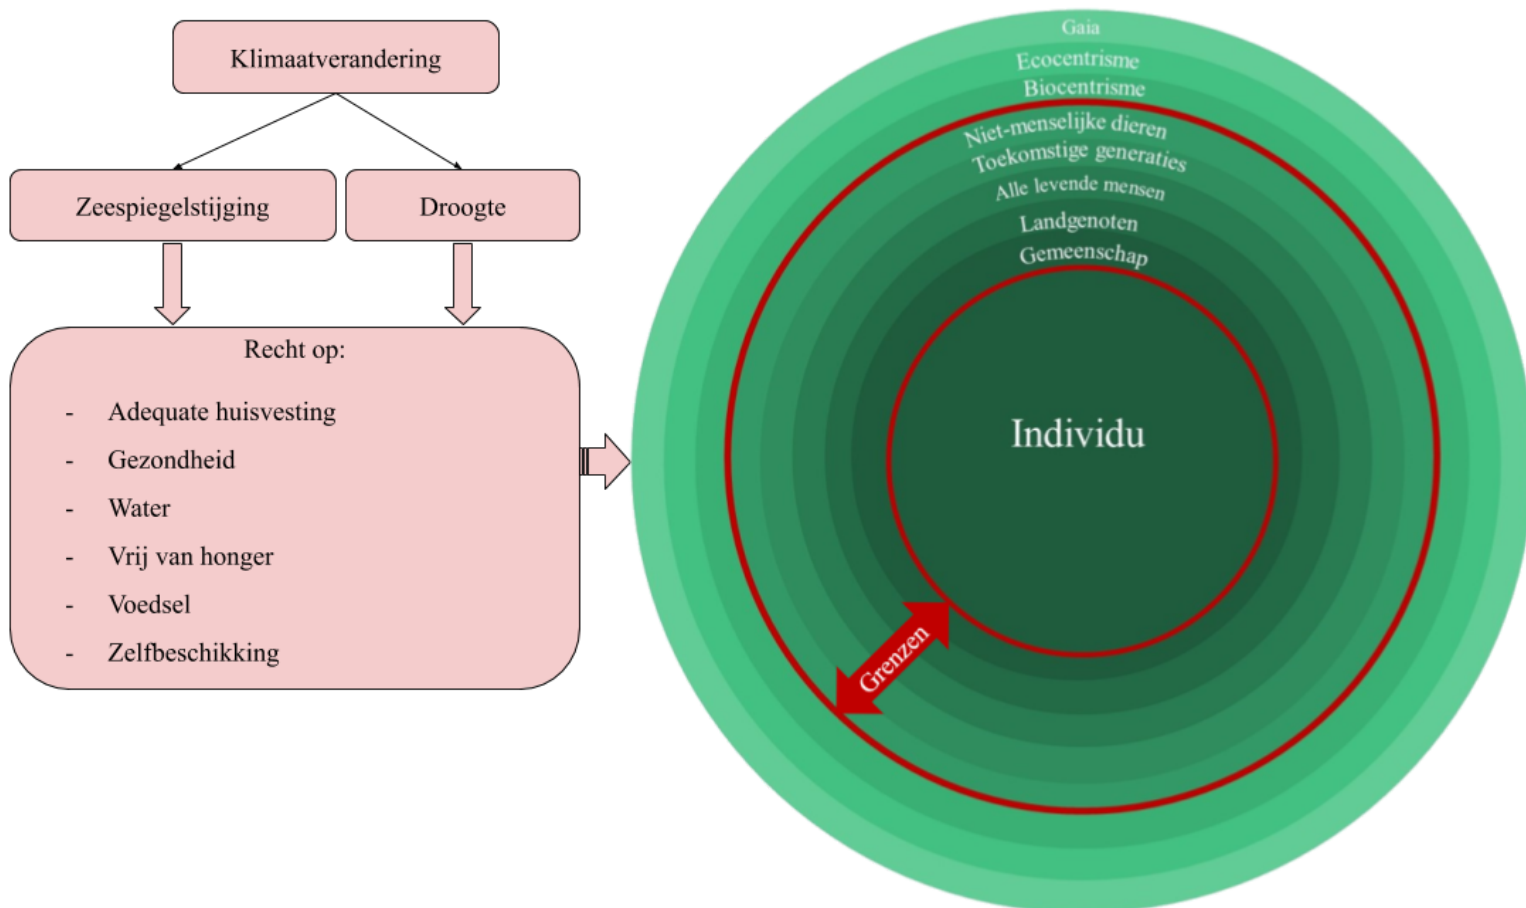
Klimaatverandering

Zeespiegelstijging

Droogte

Recht op:

- Adequate huisvesting
- Gezondheid
- Water
- Vrij van honger
- Voedsel
- Zelfbeschikking

Gaia
Ecocentrisme
Biocentrisme
Niet-menselijke dieren
Toekomstige generaties
Alle levende mensen
Landgenoten
Gemeenschap
Individu
Grenzen